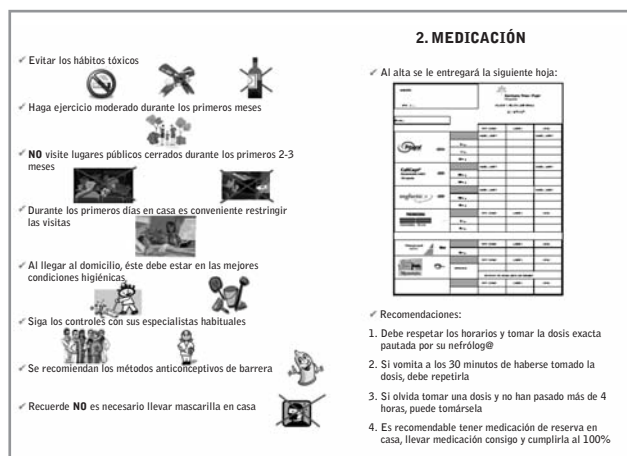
✓ Evitar los hábitos tóxicos

✓ Haga ejercicio moderado durante los primeros meses

✓ NO visite lugares públicos cerrados durante los primeros 2-3 meses

✓ Durante los primeros días en casa es conveniente restringir las visitas

✓ Al llegar al domicilio, éste debe estar en las mejores condiciones higiénicas

✓ Siga los controles con sus especialistas habituales

✓ Se recomiendan los métodos anticonceptivos de barrera

✓ Recuerde NO es necesario llevar mascarilla en casa

2. MEDICACIÓN

✓ Al alta se le entregará la siguiente hoja:

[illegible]

✓ Recomendaciones:

1. Debe respetar los horarios y tomar la dosis exacta pautada por su nefrólog@

2. Si vomita a los 30 minutos de haberse tomado la dosis, debe repetirla

3. Si olvida tomar una dosis y no han pasado más de 4 horas, puede tomársela

4. Es recomendable tener medicación de reserva en casa, llevar medicación consigo y cumplirla al 100%